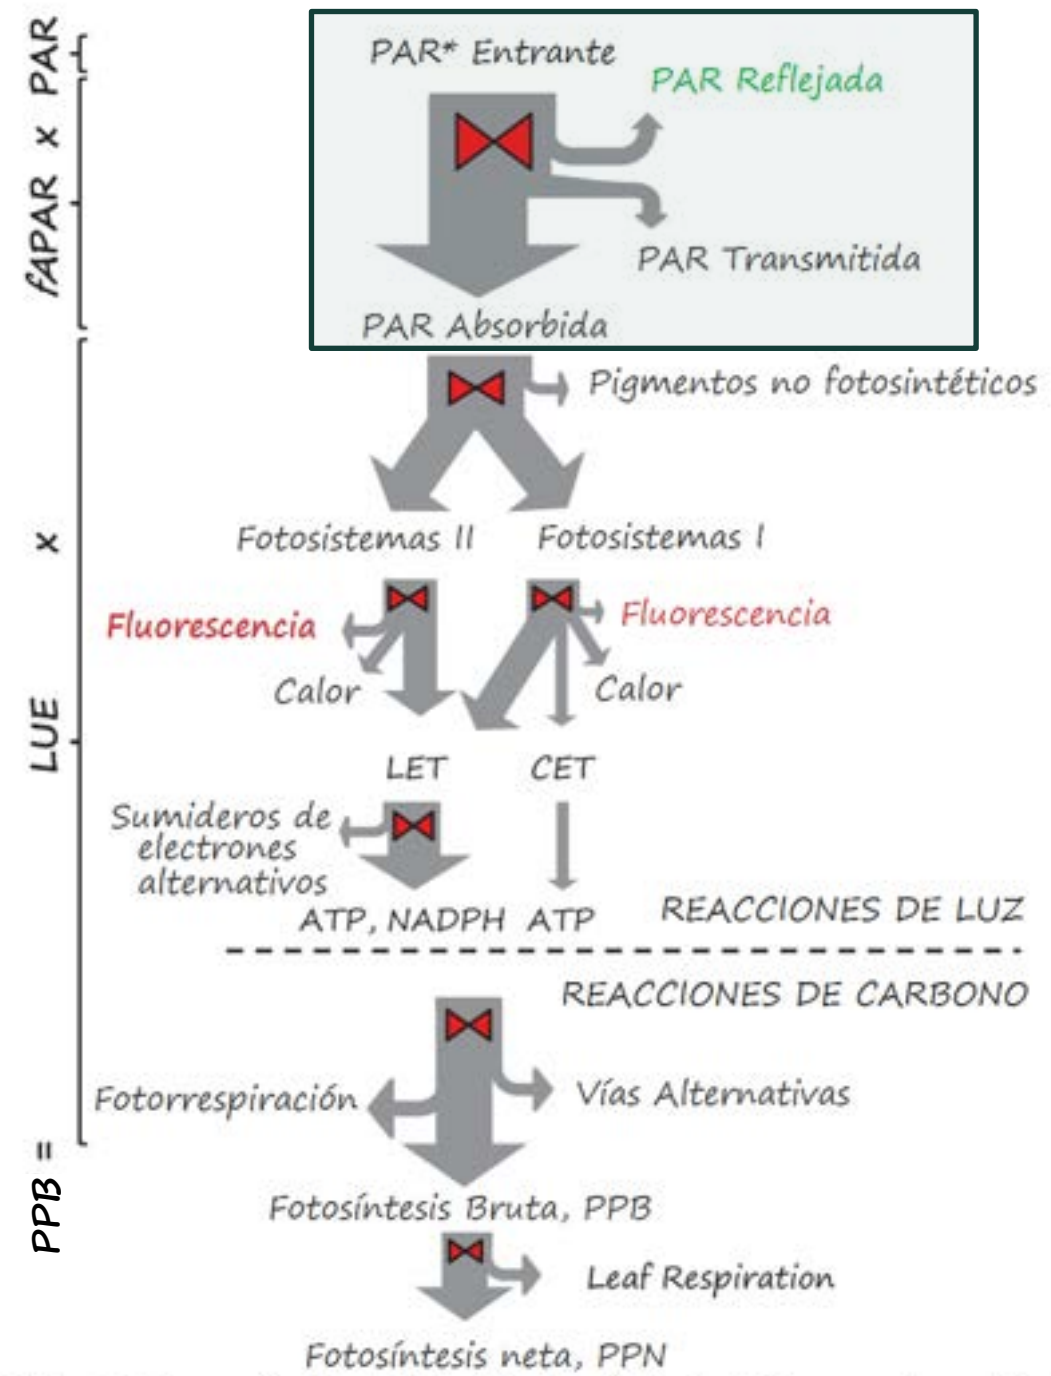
PAR
x
fAPAR
x
LUE
=
PPB

PAR* Entrante
PAR Reflejada
PAR Transmitida
PAR Absorbida
Pigmentos no fotosintéticos
Fotosistemas II
Fotosistemas I
Fluorescencia
Fluorescencia
Calor
Calor
LET
CET
Sumideros de electrones alternativos
ATP, NADPH
ATP
REACCIONES DE LUZ
REACCIONES DE CARBONO
Fotorrespiración
Vías Alternativas
Fotosíntesis Bruta, PPB
Leaf Respiration
Fotosíntesis neta, PPN